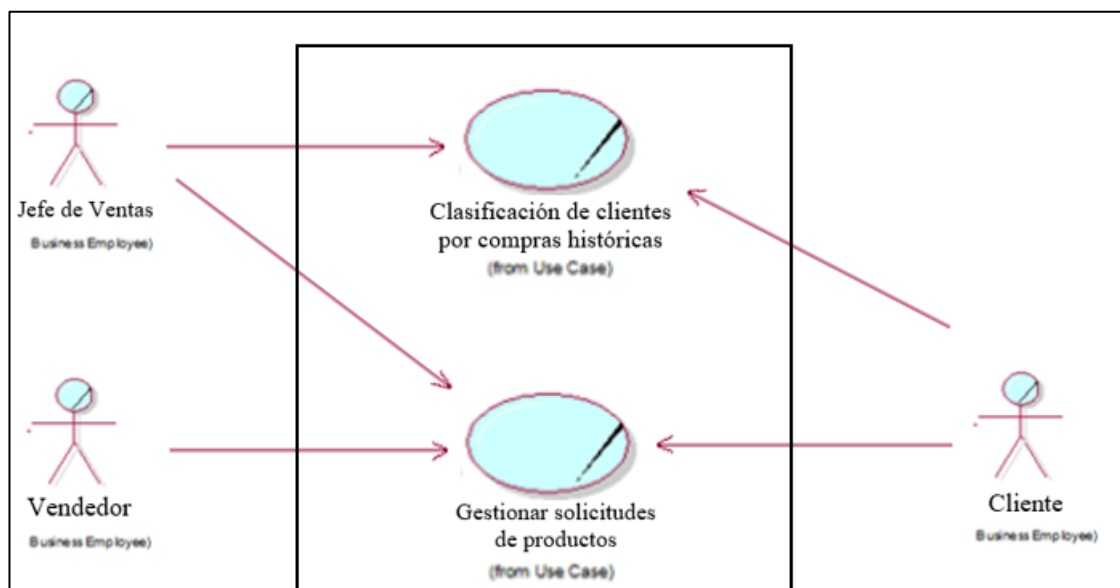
Jefe de Ventas
Business Employee)

Vendedor
Business Employee)

Clasificación de clientes por compras históricas
(from Use Case)

Gestionar solicitudes de productos
(from Use Case)

Cliente
Business Employee)